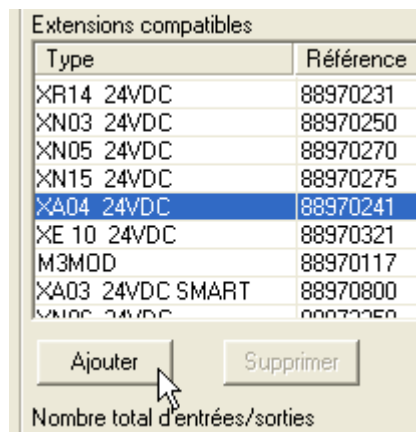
Extensions compatibles

| Type | Référence |
|---|---|
| XR14 24VDC | 88970231 |
| XN03 24VDC | 88970250 |
| XN05 24VDC | 88970270 |
| XN15 24VDC | 88970275 |
| XA04 24VDC | 88970241 |
| XE 10 24VDC | 88970321 |
| M3MOD | 88970117 |
| XA03 24VDC SMART | 88970800 |
| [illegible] | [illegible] |

Ajouter
Supprimer

Nombre total d'entrées/sorties